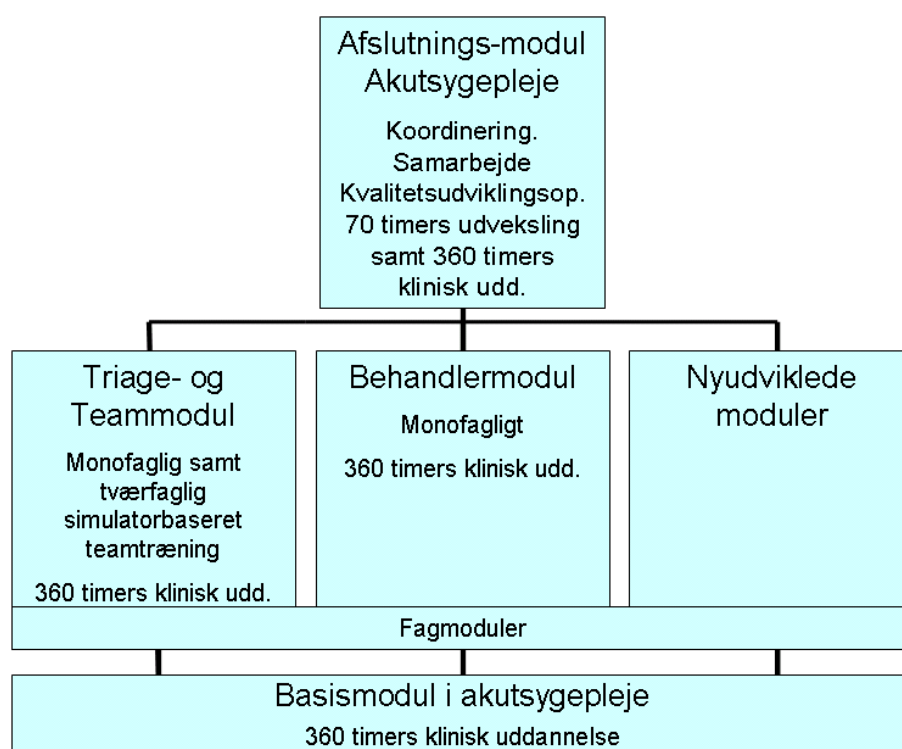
Afslutnings-modul
Akutsygepleje

Koordinering.
Samarbejde
Kvalitetsudviklingsop.
70 timers udveksling
samt 360 timers
klinisk udd.

Triage- og
Teammodul

Monofaglig samt
tværfaglig
simulatorbaseret
teamtræning

360 timers klinisk udd.

Behandlermodul

Monofagligt

360 timers klinisk udd.

Nyudviklede
moduler

Fagmoduler

Basismodul i akutsygepleje

360 timers klinisk uddannelse